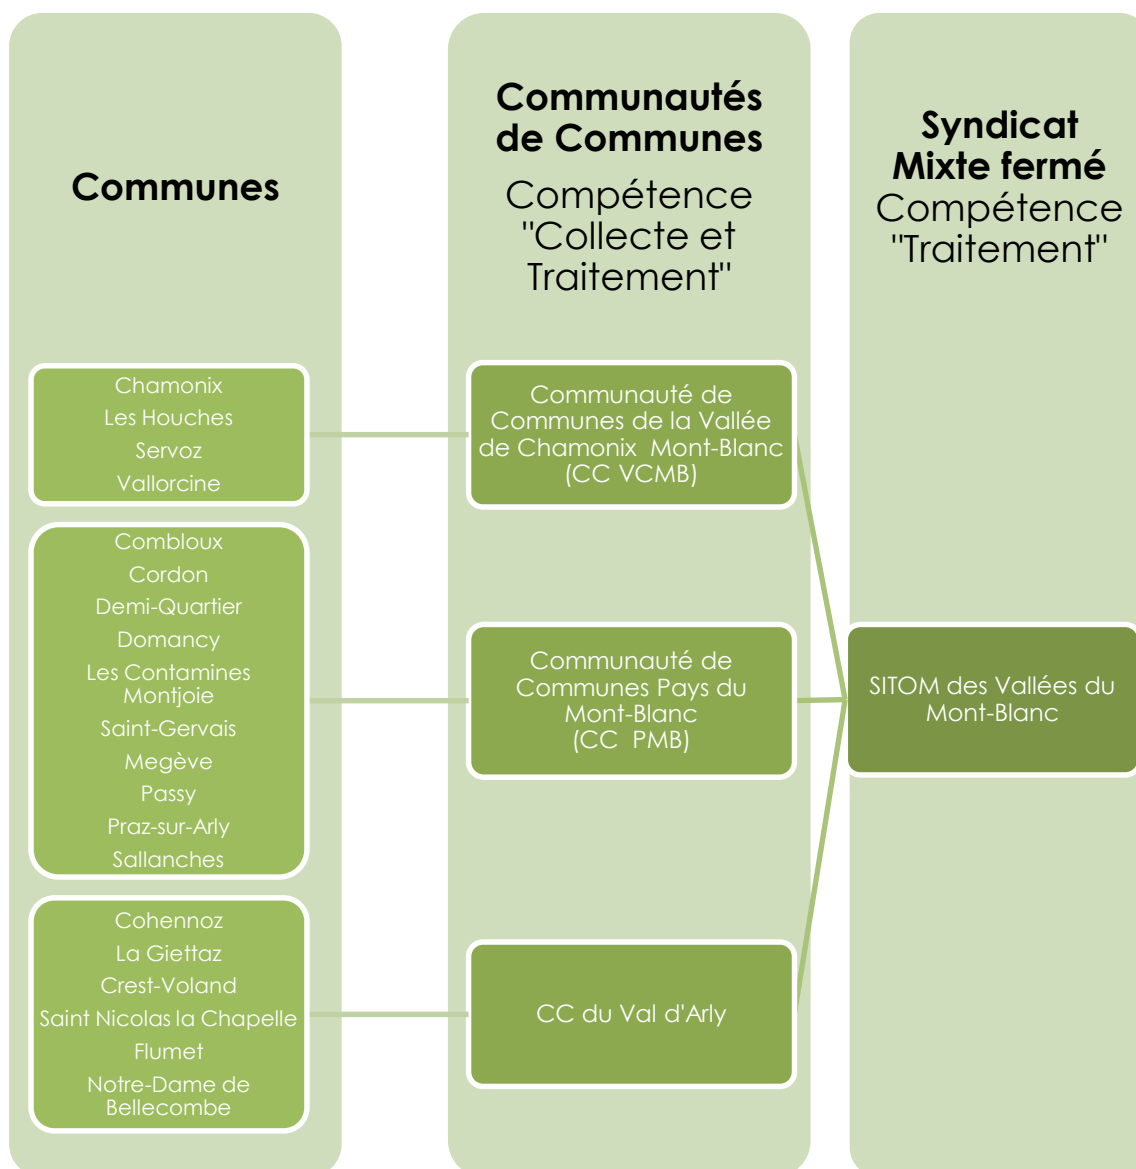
Communes

Communautés de Communes

Compétence "Collecte et Traitement"

Syndicat Mixte fermé

Compétence "Traitement"

Chamonix
Les Houches
Servoz
Vallorcine

Combloux
Cordon
Demi-Quartier
Domancy
Les Contamines Montjoie
Saint-Gervais
Megève
Passy
Praz-sur-Arly
Sallanches

Cohennoz
La Giettaz
Crest-Voland
Saint Nicolas la Chapelle
Flumet
Notre-Dame de Bellecombe

Communauté de Communes de la Vallée de Chamonix Mont-Blanc (CC VCMB)

Communauté de Communes Pays du Mont-Blanc (CC PMB)

CC du Val d'Arly

SITOM des Vallées du Mont-Blanc